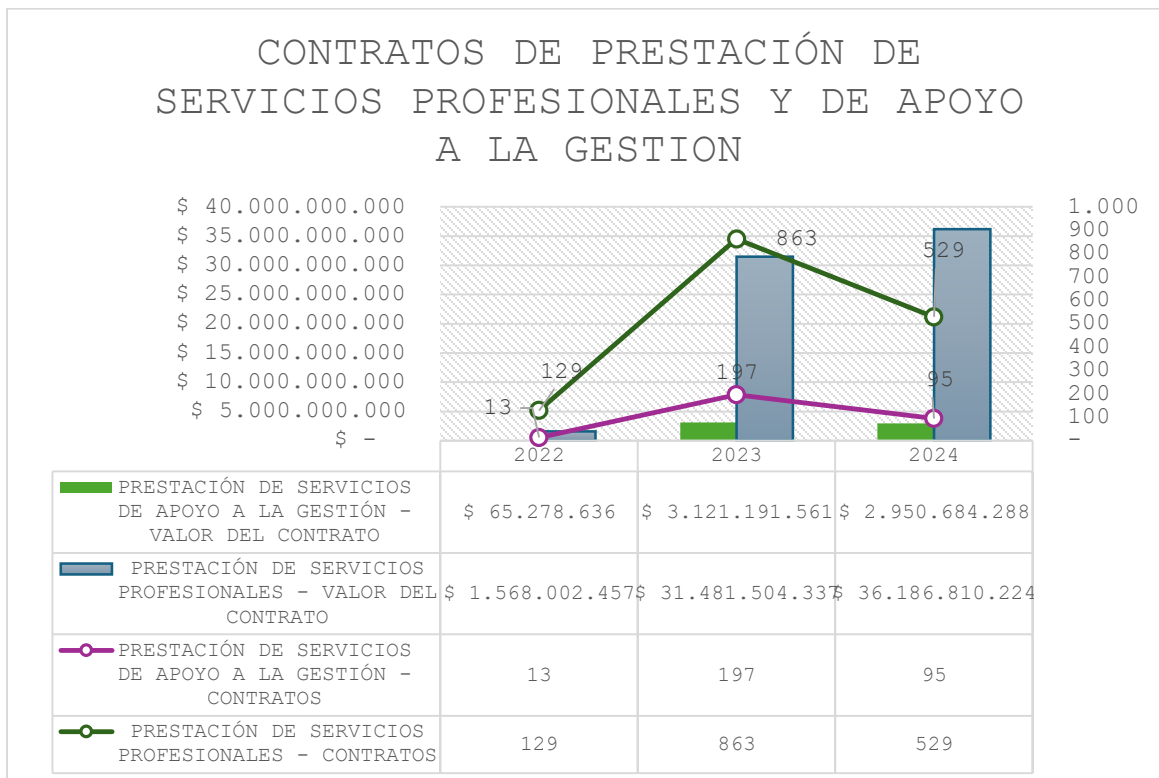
CONTRATOS DE PRESTACIÓN DE SERVICIOS PROFESIONALES Y DE APOYO A LA GESTION

$ 40.000.000.000
$ 35.000.000.000
$ 30.000.000.000
$ 25.000.000.000
$ 20.000.000.000
$ 15.000.000.000
$ 10.000.000.000
$ 5.000.000.000
$ -

1.000
900
800
700
600
500
400
300
200
100
-

129
13
863
197
529
95

| | 2022 | 2023 | 2024 |
|---|---|---|---|
| PRESTACIÓN DE SERVICIOS DE APOYO A LA GESTIÓN - VALOR DEL CONTRATO | $ 65.278.636 | $ 3.121.191.561 | $ 2.950.684.288 |
| PRESTACIÓN DE SERVICIOS PROFESIONALES - VALOR DEL CONTRATO | $ 1.568.002.457 | $ 31.481.504.337 | $ 36.186.810.224 |
| PRESTACIÓN DE SERVICIOS DE APOYO A LA GESTIÓN - CONTRATOS | 13 | 197 | 95 |
| PRESTACIÓN DE SERVICIOS PROFESIONALES - CONTRATOS | 129 | 863 | 529 |